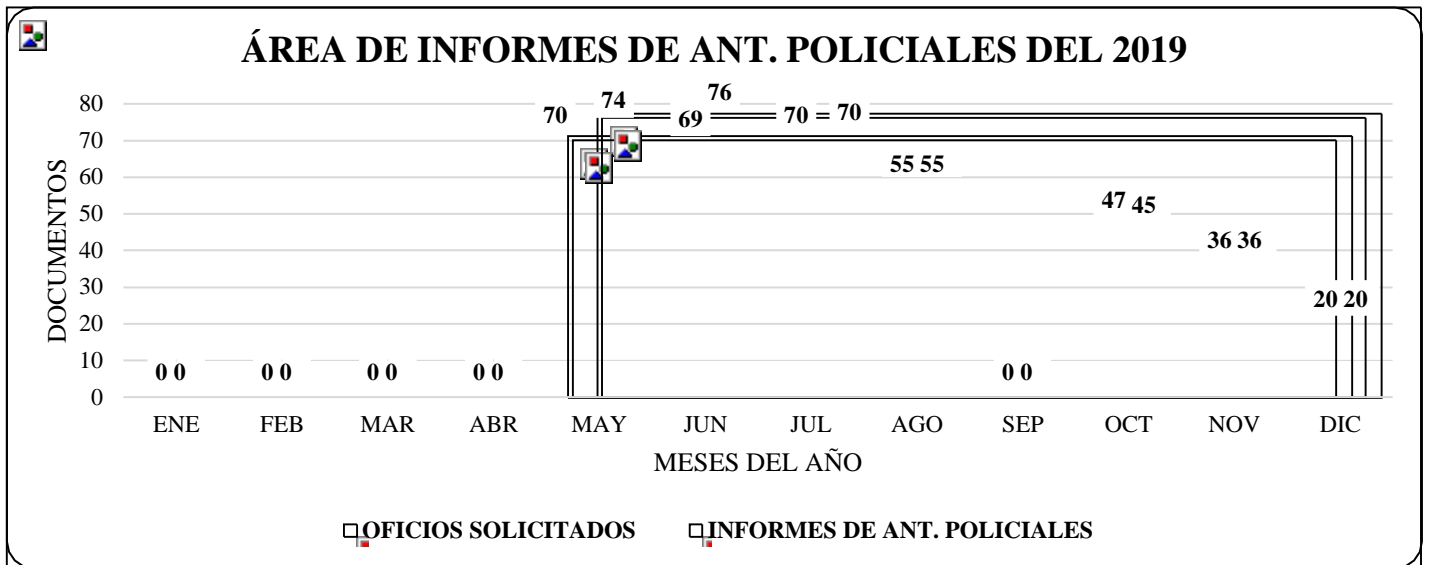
ÁREA DE INFORMES DE ANT. POLICIALES DEL 2019

80
70
60
50
40
30
20
10
0

DOCUMENTOS

0 0
0 0
0 0
0 0
70
74
69
76
70
70
55 55
0 0
47 45
36 36
20 20

ENE FEB MAR ABR MAY JUN JUL AGO SEP OCT NOV DIC

MESES DEL AÑO

OFICIOS SOLICITADOS
INFORMES DE ANT. POLICIALES